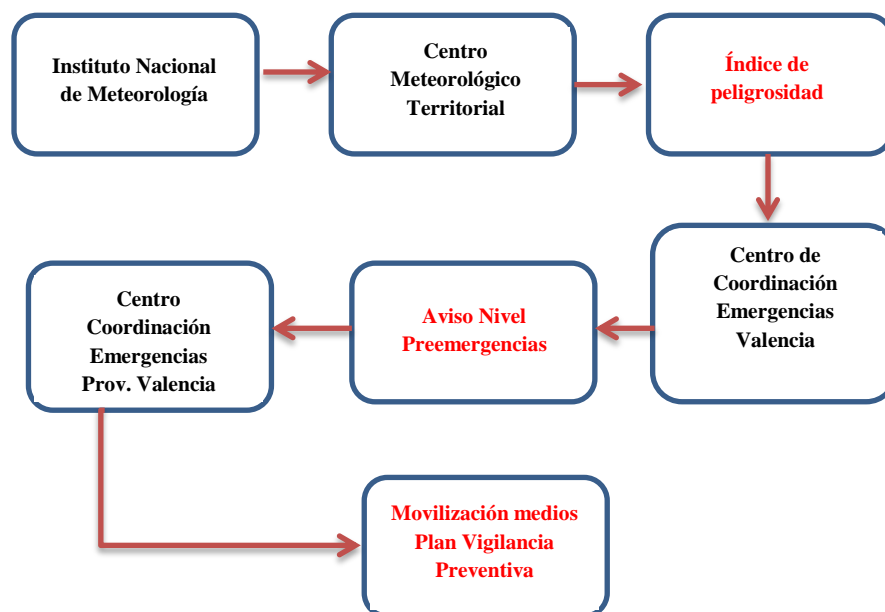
Instituto Nacional de Meteorología

Centro Meteorológico Territorial

Índice de peligrosidad

Centro de Coordinación Emergencias Valencia

Aviso Nivel Preemergencias

Centro Coordinación Emergencias Prov. Valencia

Movilización medios Plan Vigilancia Preventiva